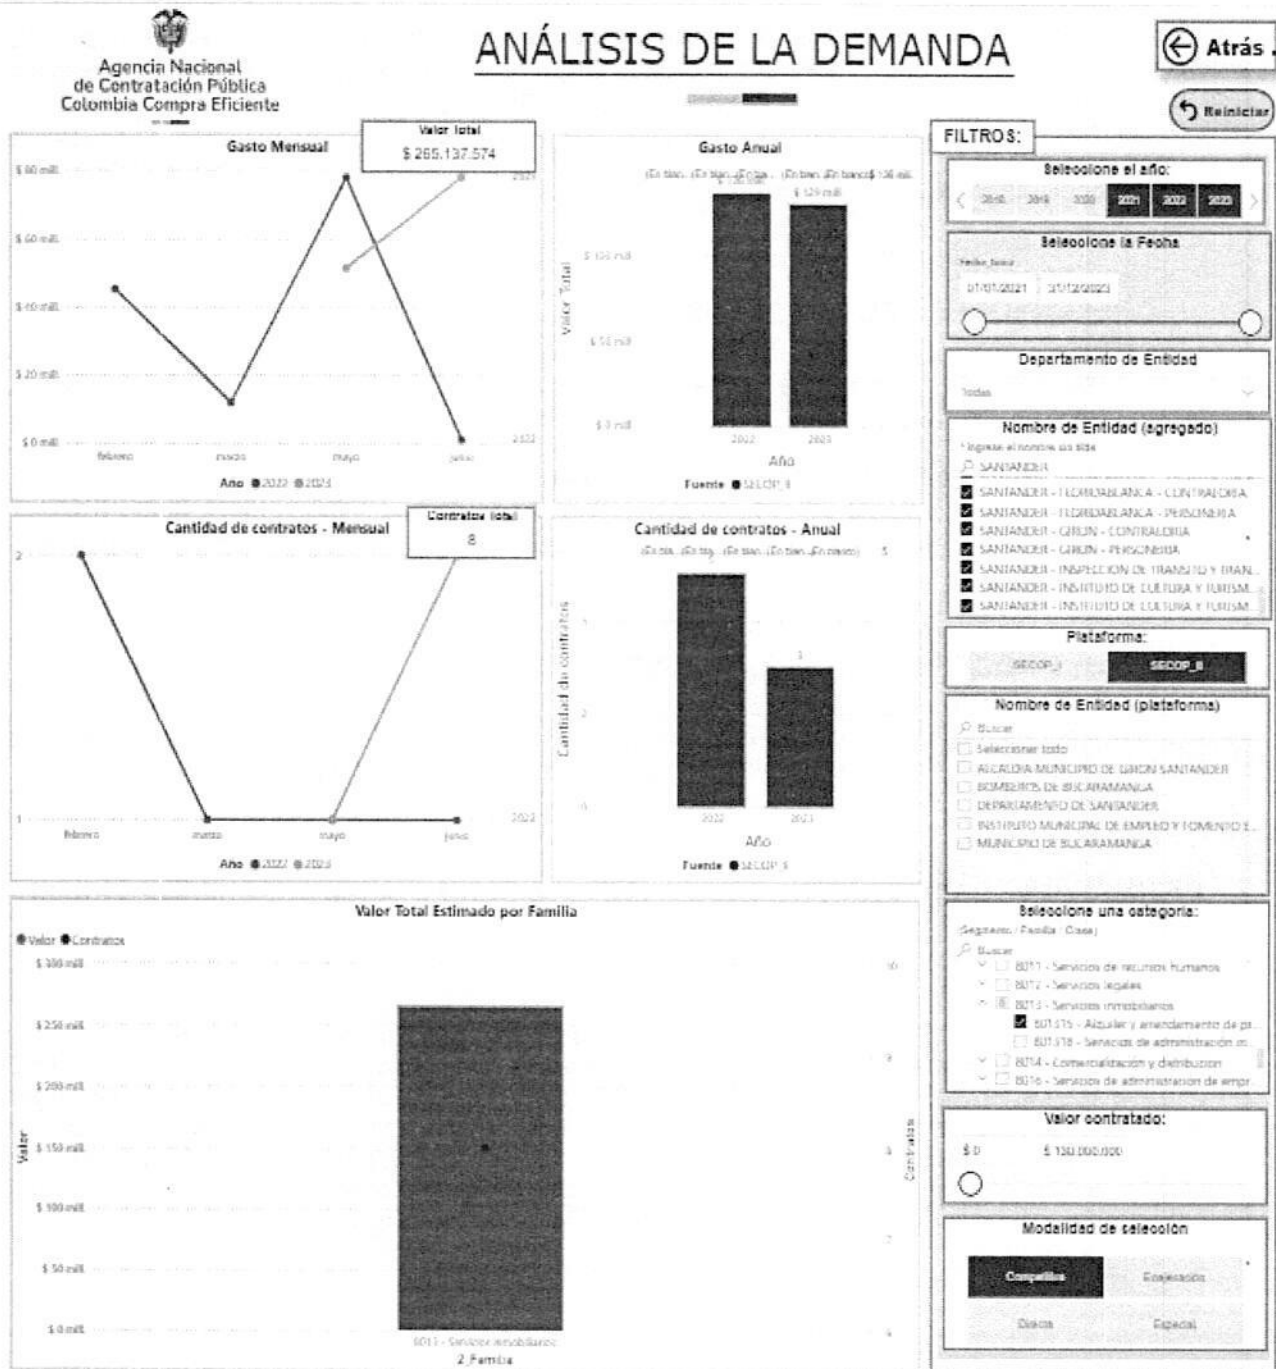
Agencia Nacional de Contratación Pública Colombia Compra Eficiente

ANÁLISIS DE LA DEMANDA

Atrás

Reiniciar

Gasto Mensual

Valor total
$ 265.137.574

$ 80 mill
$ 60 mill
$ 40 mill
$ 20 mill
$ 0 mill

2023
2022

febrero marzo mayo junio

Año ● 2022 ● 2023

Gasto Anual

(En blan... (En blan... (En bla... (En blan... (En blanco $ 136 mill

$ 136 mill
$ 129 mill

Valor Total

$ 100 mill
$ 50 mill
$ 0 mill

2022 2023

Año

Fuente ● SECOP_II

Cantidad de contratos - Mensual

Contratos total
8

2
1

2022

febrero marzo mayo junio

Año ● 2022 ● 2023

Cantidad de contratos - Anual

(En bla... (En bla... (En blan... (En blan... (En blanco) 5

5
3

Cantidad de contratos

4
2
0

2022 2023

Año

Fuente ● SECOP_II

Valor Total Estimado por Familia

● Valor ● Contratos

$ 300 mill
$ 250 mill
$ 200 mill
$ 150 mill
$ 100 mill
$ 50 mill
$ 0 mill

Valor

10
8
6
4
2

Contratos

8013 - Servicios inmobiliarios

2_Familia

FILTROS:

Seleccione el año:

2018 2019 2020 2021 2022 2023

Seleccione la Fecha

Fecha_firma
01/01/2021 31/12/2023

Departamento de Entidad

Todas

Nombre de Entidad (agregado)

* Ingrese el nombre sin tilde
SANTANDER
SANTANDER - FLORIDABLANCA - CONTRALORIA
SANTANDER - FLORIDABLANCA - PERSONERIA
SANTANDER - GIRON - CONTRALORIA
SANTANDER - GIRON - PERSONERIA
SANTANDER - INSPECCION DE TRANSITO Y TRAN...
SANTANDER - INSTITUTO DE CULTURA Y TURISM...
SANTANDER - INSTITUTO DE CULTURA Y TURISM...

Plataforma:

SECOP_I SECOP_II

Nombre de Entidad (plataforma)

Buscar
Seleccionar todo
ALCALDIA MUNICIPIO DE GIRON SANTANDER
BOMBEROS DE BUCARAMANGA
DEPARTAMENTO DE SANTANDER
INSTITUTO MUNICIPAL DE EMPLEO Y FOMENTO E...
MUNICIPIO DE BUCARAMANGA

Seleccione una categoria:

(Segmento / Familia / Clase)
Buscar
8011 - Servicios de recursos humanos
8012 - Servicios legales
8013 - Servicios inmobiliarios
801315 - Alquiler y arrendamiento de pr...
801318 - Servicios de administración in...
8014 - Comercialización y distribución
8016 - Servicios de administración de empr...

Valor contratado:

$ 0 $ 150.000.000

Modalidad de selección

Competitiva Enajenación
Directa Especial